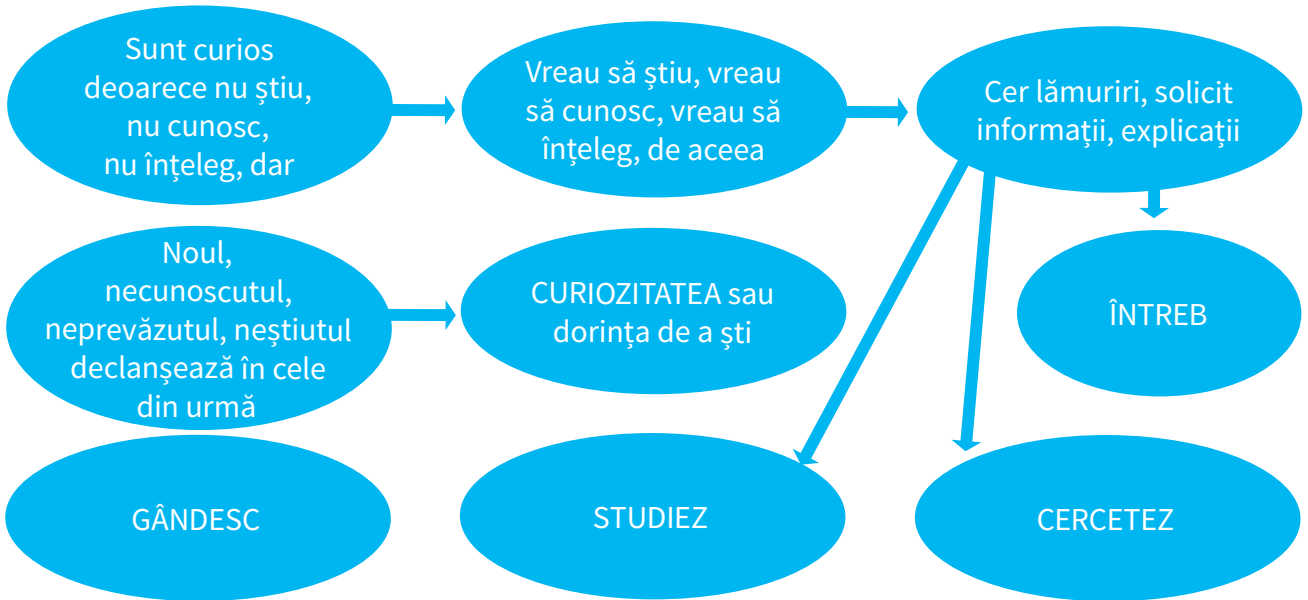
Sunt curios deoarece nu știu, nu cunosc, nu înțeleg, dar

Vreau să știu, vreau să cunosc, vreau să înțeleg, de aceea

Cer lămuriri, solicit informații, explicații

Noul, necunoscutul, neprevăzutul, neștiutul declanșează în cele din urmă

CURIOZITATEA sau dorința de a ști

ÎNTREB

GÂNDESC

STUDIEZ

CERCETEZ